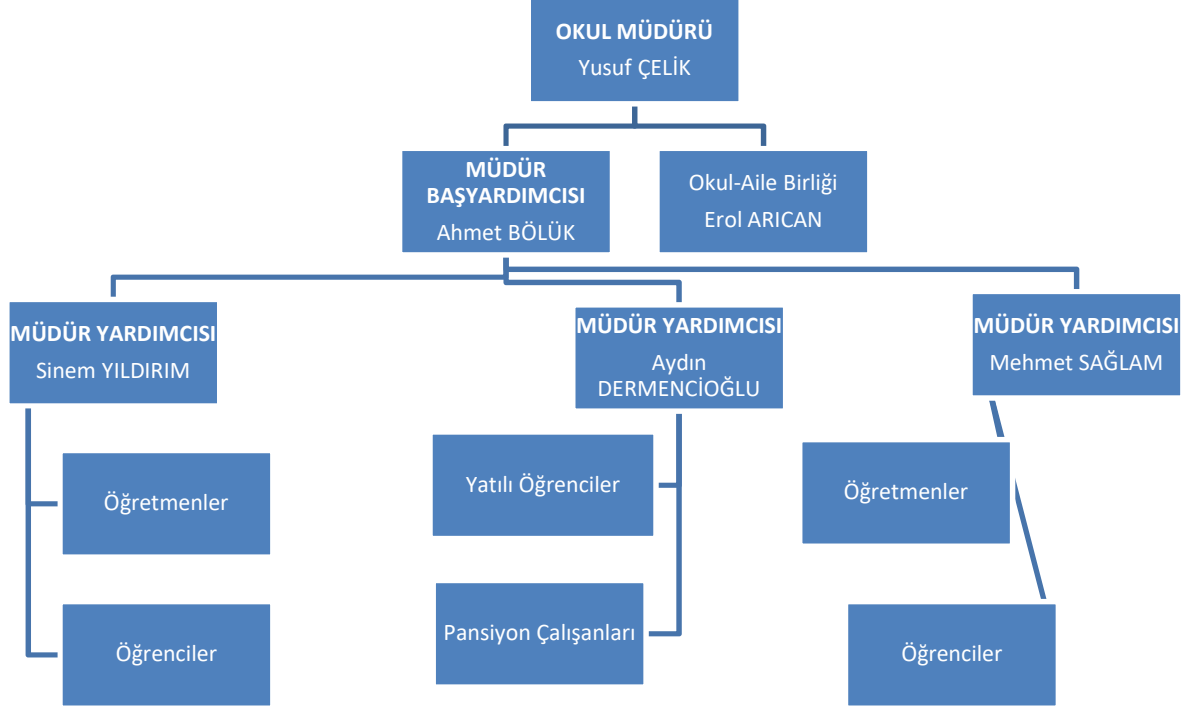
OKUL MÜDÜRÜ
Yusuf ÇELİK

MÜDÜR BAŞYARDIMCISI
Ahmet BÖLÜK

Okul-Aile Birliği
Erol ARICAN

MÜDÜR YARDIMCISI
Sinem YILDIRIM

MÜDÜR YARDIMCISI
Aydın DERMENCİOĞLU

MÜDÜR YARDIMCISI
Mehmet SAĞLAM

Öğretmenler

Öğrenciler

Yatılı Öğrenciler

Pansiyon Çalışanları

Öğretmenler

Öğrenciler